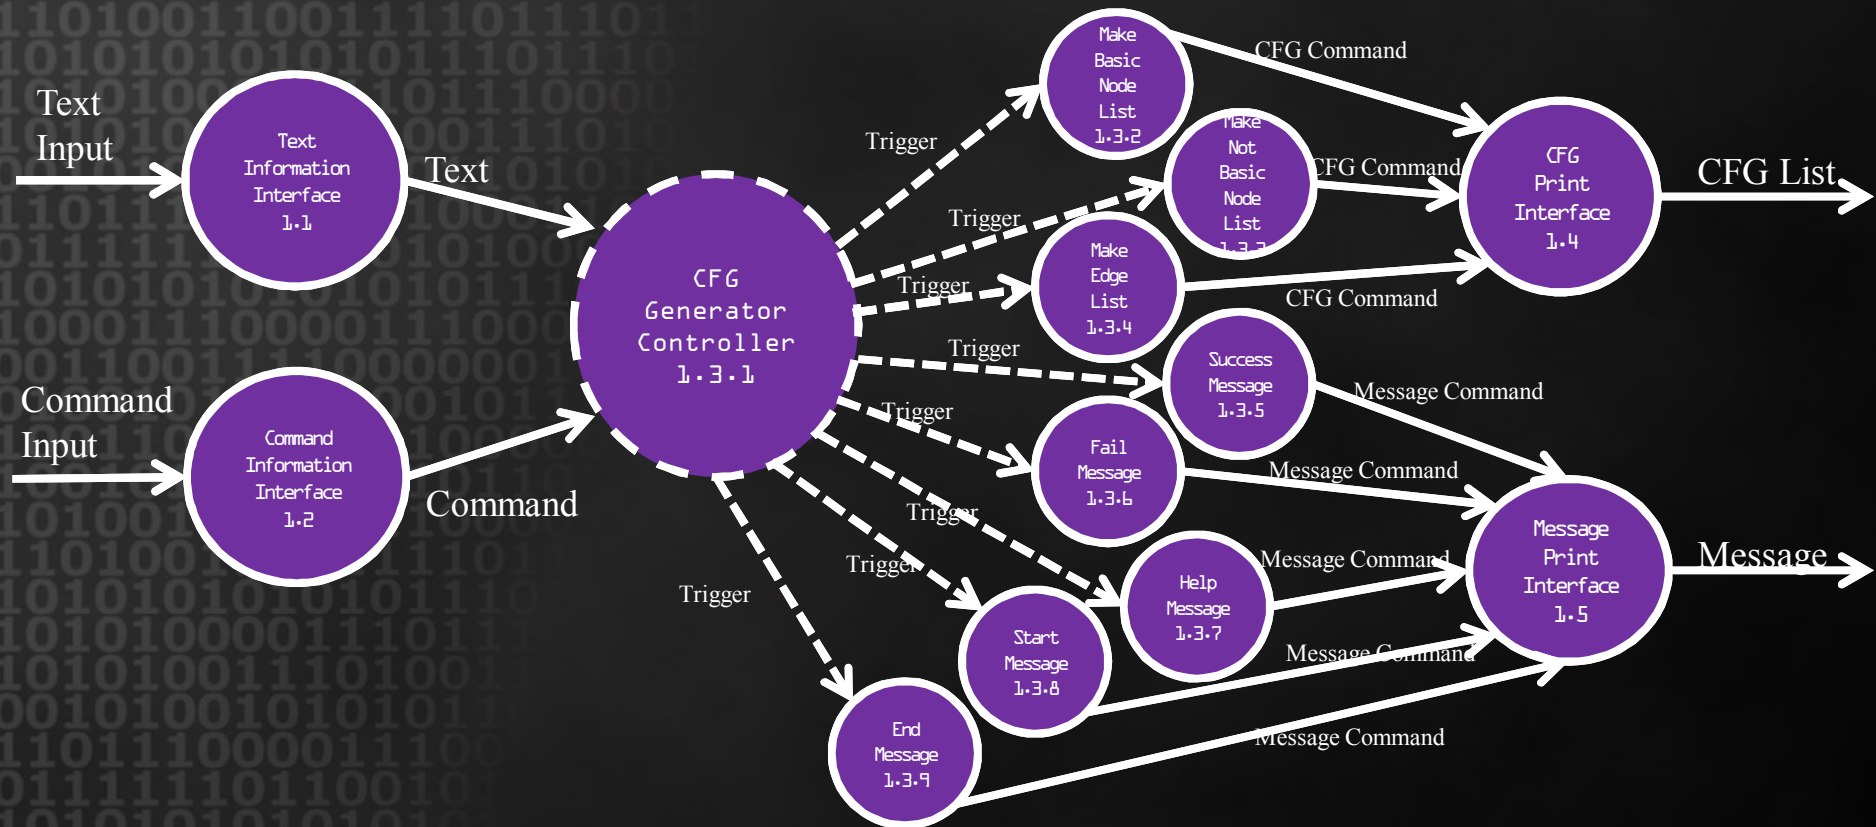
Text Input

Text Information Interface 1.1

Text

Command Input

Command Information Interface 1.2

Command

CFG Generator Controller 1.3.1

Trigger

Trigger

Trigger

Trigger

Trigger

Trigger

Trigger

Trigger

Make Basic Node List 1.3.2

Make Not Basic Node List 1.3.3

Make Edge List 1.3.4

Success Message 1.3.5

Fail Message 1.3.6

Help Message 1.3.7

Start Message 1.3.8

End Message 1.3.9

CFG Command

CFG Command

CFG Command

CFG Print Interface 1.4

CFG List

Message Command

Message Command

Message Command

Message Command

Message Command

Message Print Interface 1.5

Message